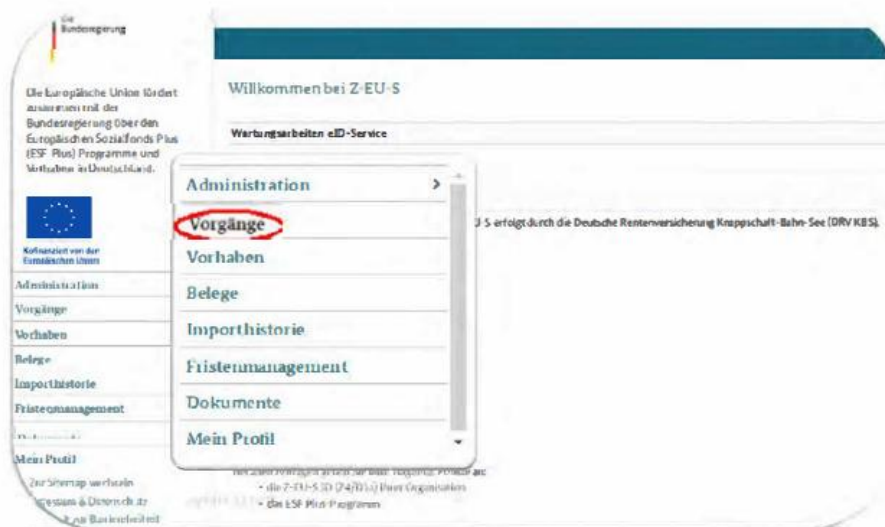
Die Bundesregierung

Die Europäische Union fördert zusammen mit der Bundesregierung über den Europäischen Sozialfonds Plus (ESF Plus) Programme und Vorhaben in Deutschland.

Kofinanziert von der Europäischen Union

Administration
Vorgänge
Vorhaben
Belege
Importhistorie
Fristenmanagement
Dokumente
Mein Profil

Zur Sitemap wechseln
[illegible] & Datenschutz
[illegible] zur Barrierefreiheit

Willkommen bei Z-EU-S

Wartungsarbeiten eID-Service

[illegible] S erfolgt durch die Deutsche Rentenversicherung Knappschaft-Bahn-See (DRV KBS).

Administration >
Vorgänge
Vorhaben
Belege
Importhistorie
Fristenmanagement
Dokumente
Mein Profil

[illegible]
• die Z-EU-S ID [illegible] Ihrer Organisation
• das ESF Plus-Programm